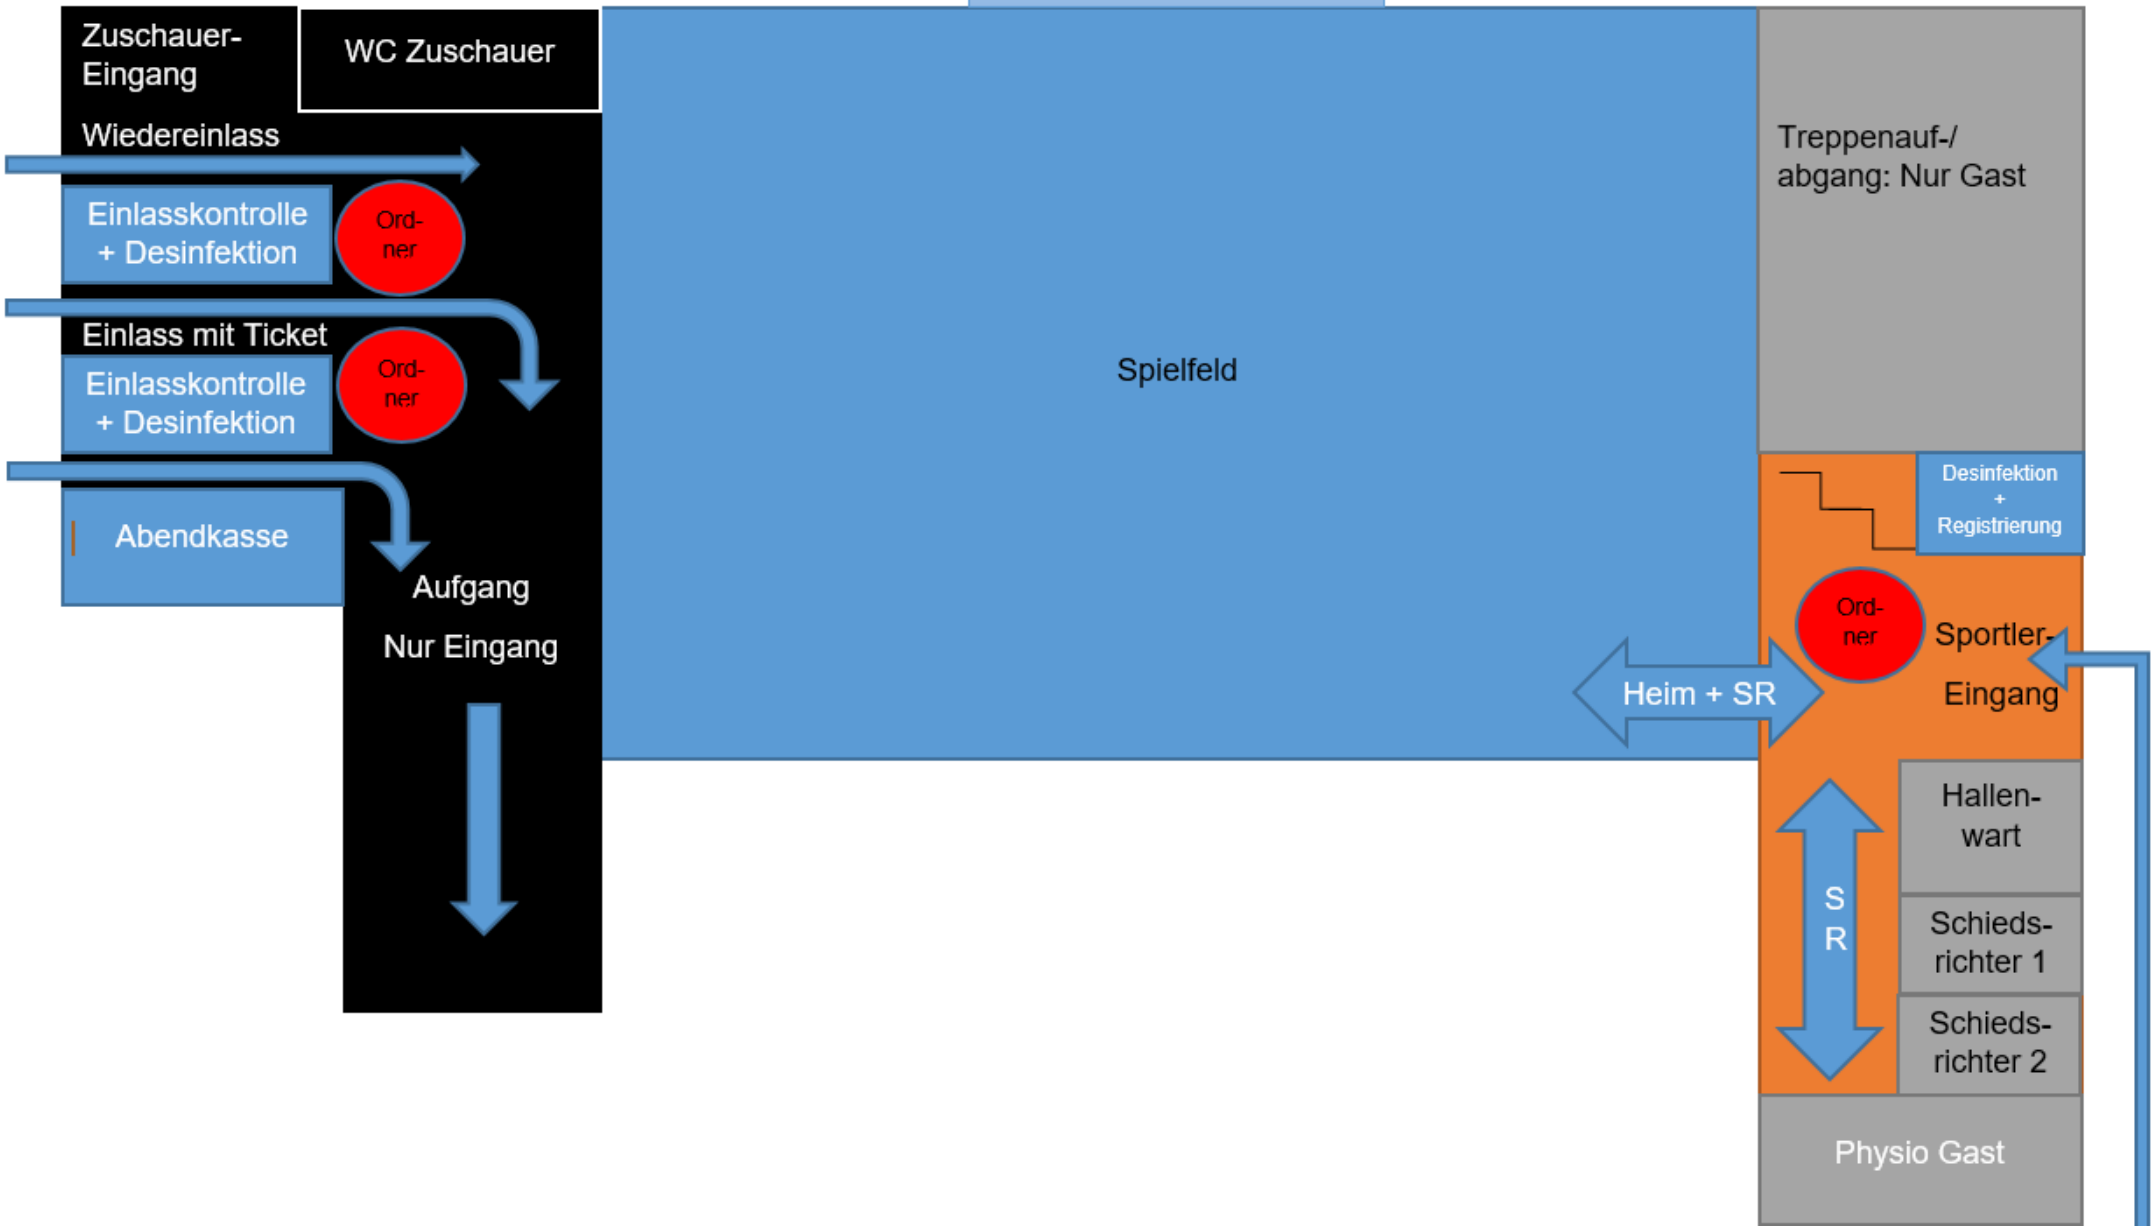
Zuschauer-Eingang

WC Zuschauer

Wiedereinlass

Einlasskontrolle + Desinfektion

Ord-ner

Einlass mit Ticket

Einlasskontrolle + Desinfektion

Ord-ner

Abendkasse

Aufgang

Nur Eingang

Spielfeld

Treppenauf-/ abgang: Nur Gast

Desinfektion + Registrierung

Ord-ner

Sportler-Eingang

Heim + SR

Hallen-wart

S R

Schieds-richter 1

Schieds-richter 2

Physio Gast